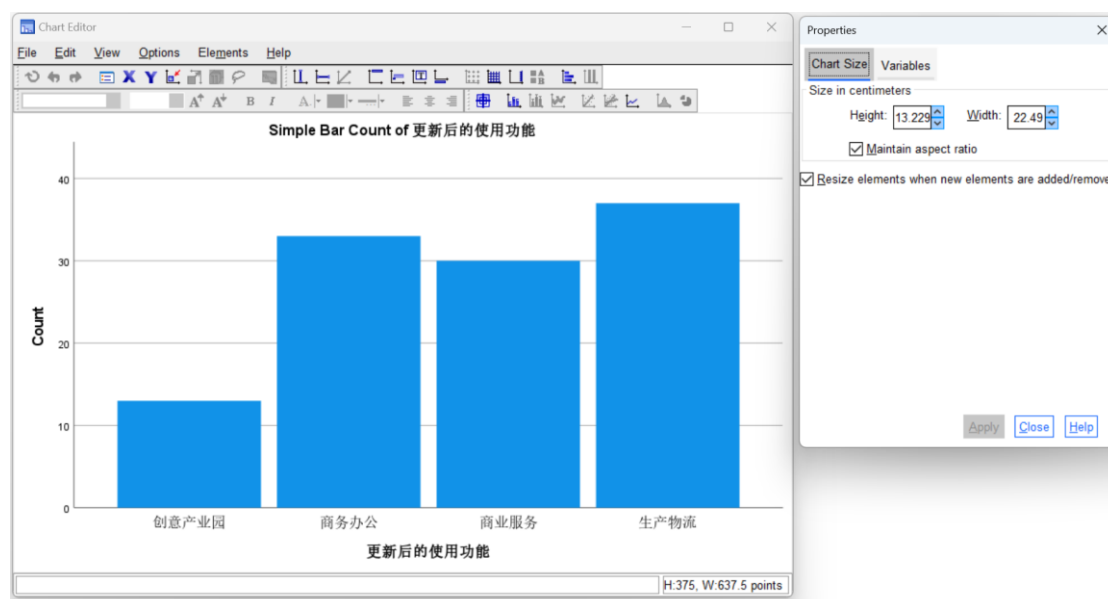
Chart Editor

File Edit View Options Elements Help

Simple Bar Count of 更新后的使用功能

Count

40
30
20
10
0

创意产业园
商务办公
商业服务
生产物流

更新后的使用功能

H:375, W:637.5 points

Properties

Chart Size
Variables

Size in centimeters

Height: 13.229
Width: 22.49

Maintain aspect ratio

Resize elements when new elements are added/remove

Apply
Close
Help